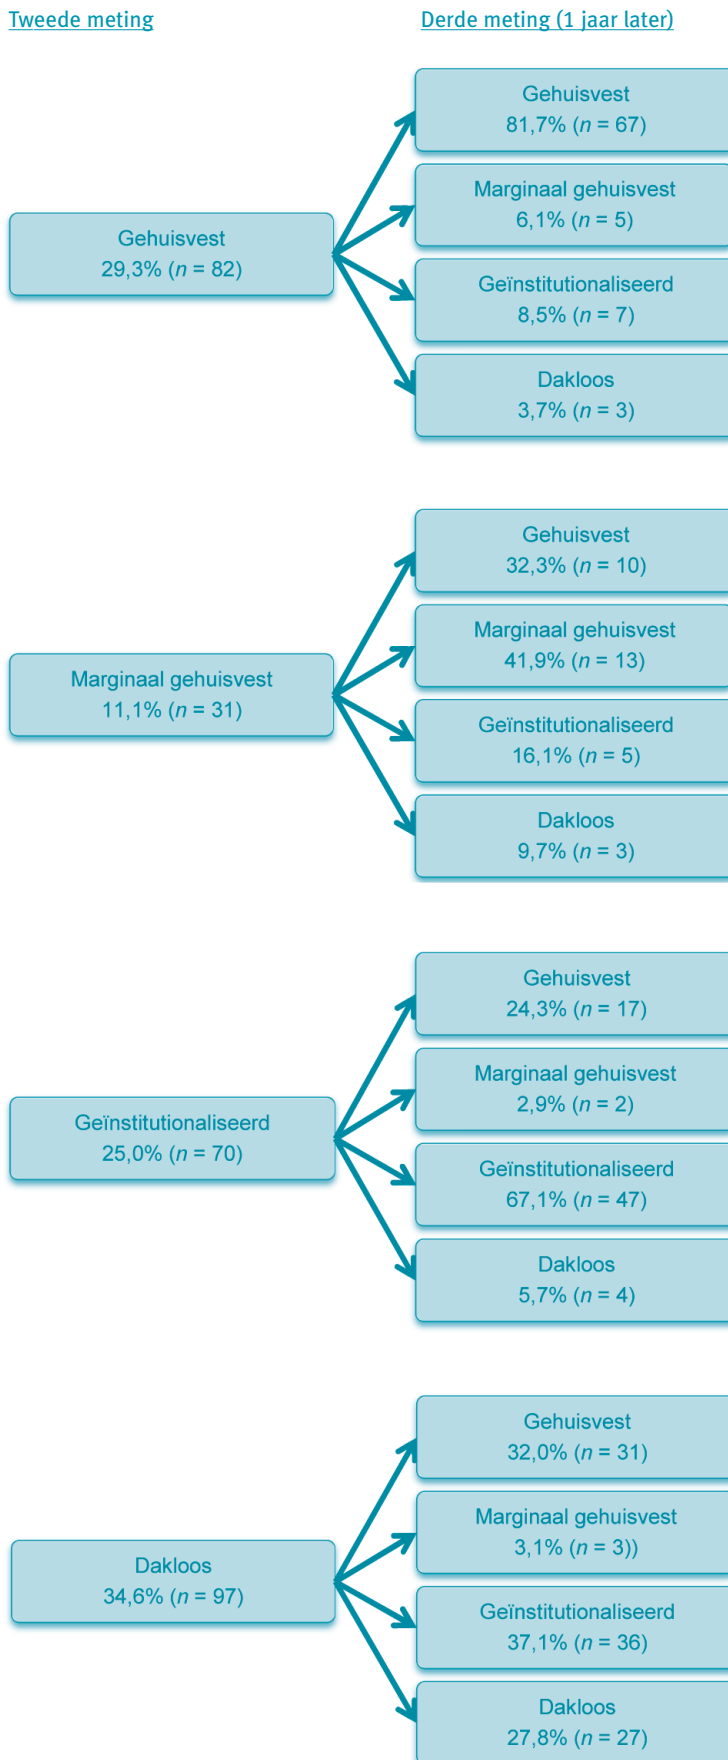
Tweede meting

Derde meting (1 jaar later)

Gehuisvest
81,7% ($n$ = 67)

Marginaal gehuisvest
6,1% ($n$ = 5)

Gehuisvest
29,3% ($n$ = 82)

Geïnstitutionaliseerd
8,5% ($n$ = 7)

Dakloos
3,7% ($n$ = 3)

Gehuisvest
32,3% ($n$ = 10)

Marginaal gehuisvest
41,9% ($n$ = 13)

Marginaal gehuisvest
11,1% ($n$ = 31)

Geïnstitutionaliseerd
16,1% ($n$ = 5)

Dakloos
9,7% ($n$ = 3)

Gehuisvest
24,3% ($n$ = 17)

Marginaal gehuisvest
2,9% ($n$ = 2)

Geïnstitutionaliseerd
25,0% ($n$ = 70)

Geïnstitutionaliseerd
67,1% ($n$ = 47)

Dakloos
5,7% ($n$ = 4)

Gehuisvest
32,0% ($n$ = 31)

Marginaal gehuisvest
3,1% ($n$ = 3))

Dakloos
34,6% ($n$ = 97)

Geïnstitutionaliseerd
37,1% ($n$ = 36)

Dakloos
27,8% ($n$ = 27)